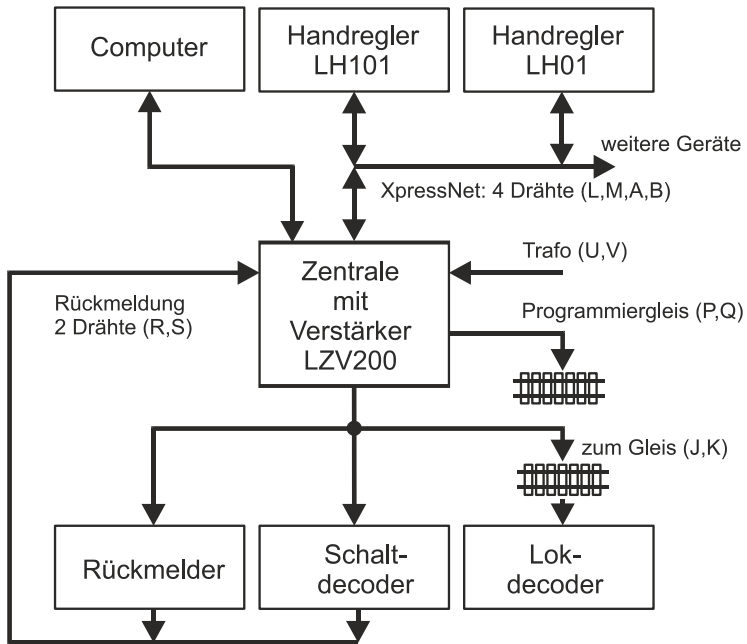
Computer

Handregler LH101

Handregler LH01

weitere Geräte

XpressNet: 4 Drähte (L,M,A,B)

Trafo (U,V)

Zentrale mit Verstärker LZV200

Rückmeldung 2 Drähte (R,S)

Programmiergleis (P,Q)

zum Gleis (J,K)

Rückmelder

Schalt-decoder

Lok-decoder